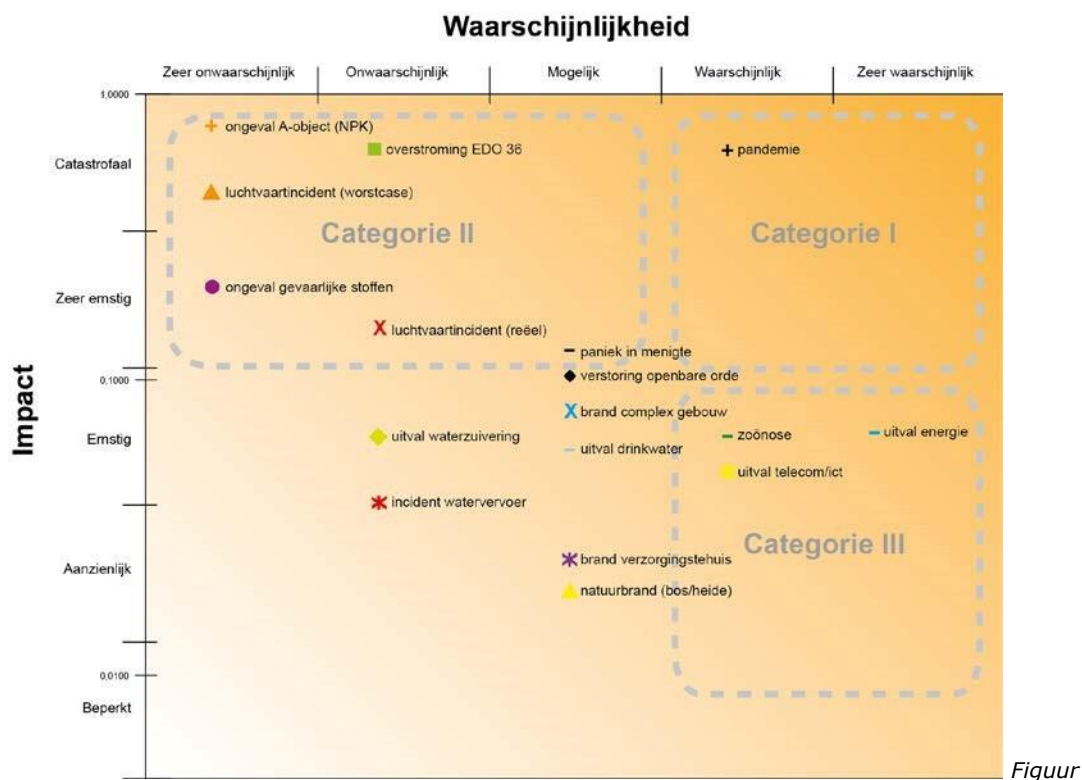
Waarschijnlijkheid

Zeer onwaarschijnlijk
Onwaarschijnlijk
Mogelijk
Waarschijnlijk
Zeer waarschijnlijk

Impact

1,0000
Catastrofaal
Zeer emstig
0,1000
Emstig
Aanzienlijk
0,0100
Beperkt

Categorie II
Categorie I
Categorie III

ongeval A-object (NPK)
overstroming EDO 36
pandemie
luchtvaartincident (worstcase)
ongeval gevaarlijke stoffen
luchtvaartincident (reëel)
paniek in menigte
verstoring openbare orde
brand complex gebouw
uitval waterzuivering
uitval drinkwater
zoönose
uitval energie
uitval telecom/ict
incident watervervoer
brand verzorgingstehuis
natuurbrand (bos/heide)

Figuur